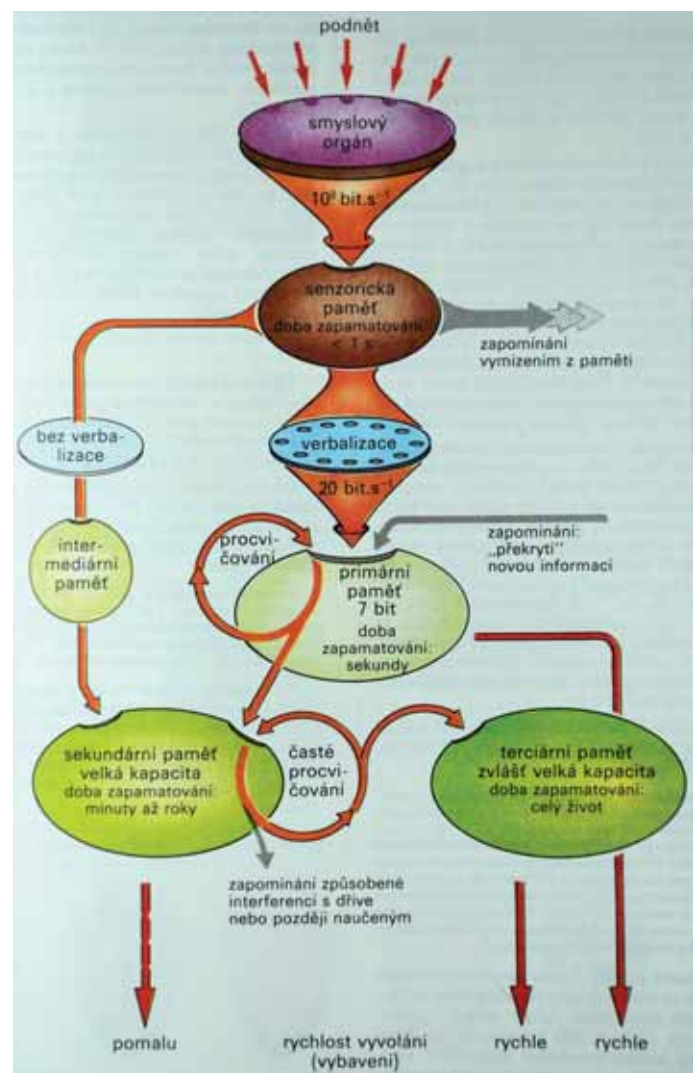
podnět

smyslový orgán

$10^9$ bit.s$^{-1}$

senzorická paměť doba zapamatování < 1 s

zapomínání vymizením z paměti

bez verbalizace

verbalizace

20 bit.s$^{-1}$

intermediární paměť

procvičování

zapomínání: „překrytí" novou informací

primární paměť 7 bit doba zapamatování: sekundy

sekundární paměť velká kapacita doba zapamatování: minuty až roky

časté procvičování

terciární paměť zvlášť velká kapacita doba zapamatování: celý život

zapomínání způsobené interferencí s dříve nebo později naučeným

pomalu

rychlost vyvolání (vybavení)

rychle

rychle